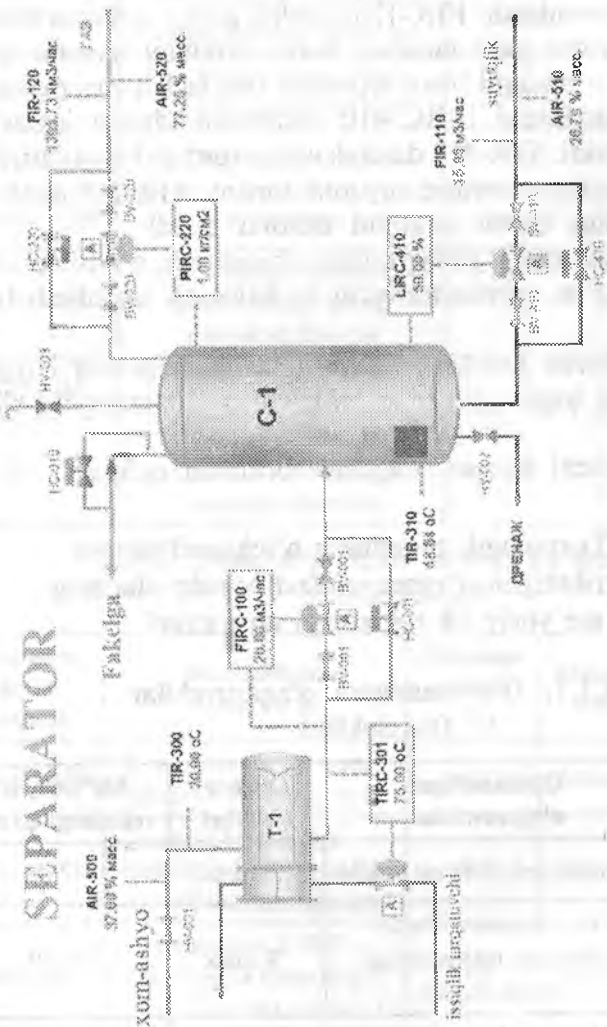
SEPARATOR

Xom-ashyo

AIR-500
37.60 % масс

TIR-300
30.00 oC

T-1

TIRC-301
75.00 oC

issiqlik tashuvchi

FIRC-100
20.00 м3/час

TIR-310
48.58 oC

Fakelga

HV-010

HV-001

C-1

PIRC-320
1.00 кг/см2

FIR-120
13.73 м3/час

AIR-520
77.25 % масс

LIRC-410
50.09 %

FIR-110
35.98 м3/час

AIR-510
28.25 % масс

ДРЕНАЖ

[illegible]